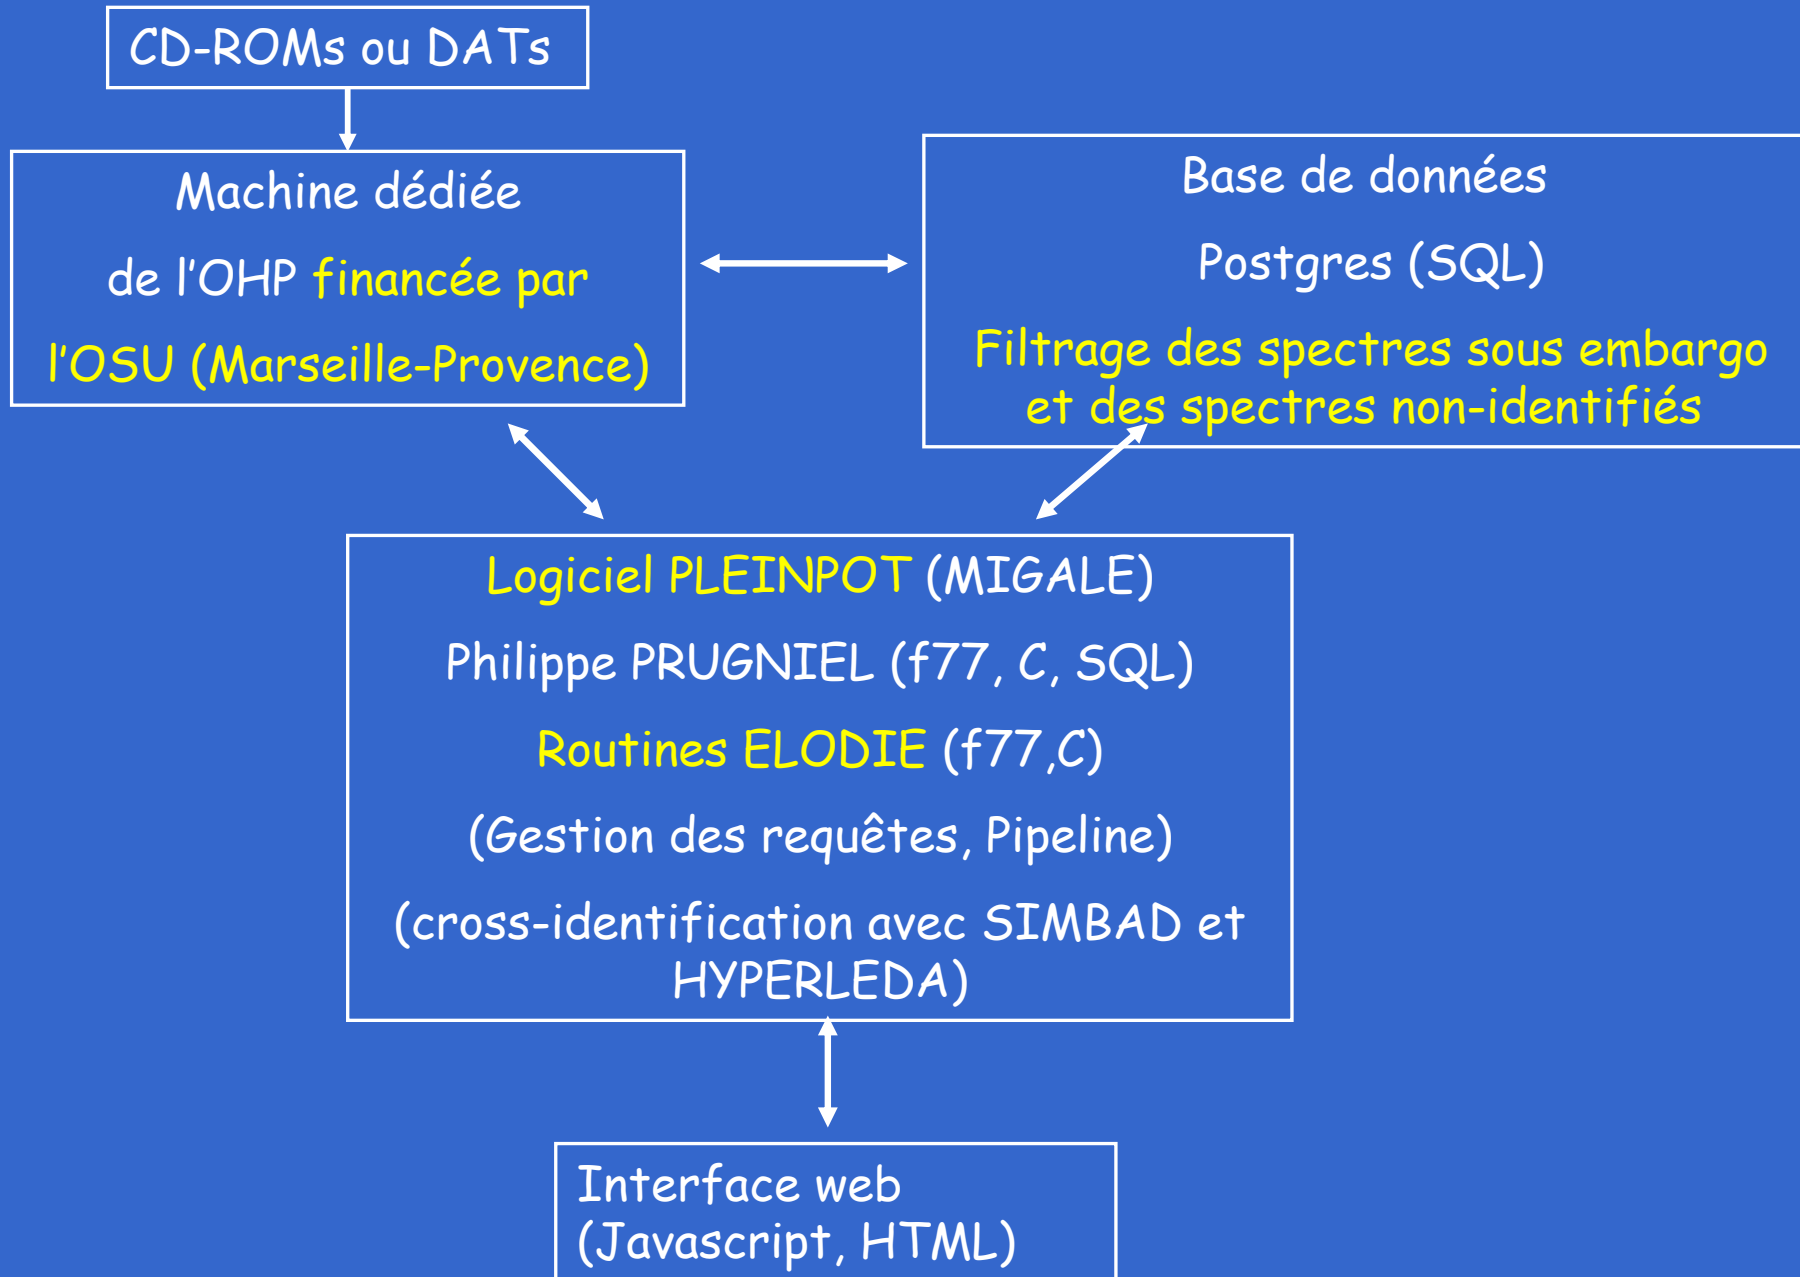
CD-ROMs ou DATs

Machine dédiée

de l'OHP financée par

l'OSU (Marseille-Provence)

Base de données

Postgres (SQL)

Filtrage des spectres sous embargo et des spectres non-identifiés

Logiciel PLEINPOT (MIGALE)

Philippe PRUGNIEL (f77, C, SQL)

Routines ELODIE (f77,C)

(Gestion des requêtes, Pipeline)

(cross-identification avec SIMBAD et HYPERLEDA)

Interface web (Javascript, HTML)